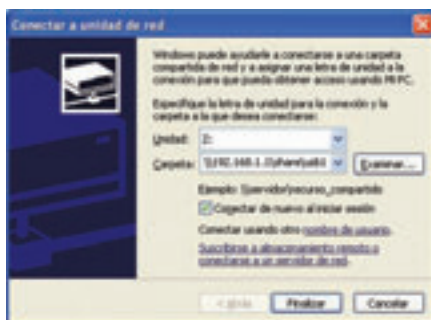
Conectar a unidad de red

Windows puede ayudarle a conectarse a una carpeta compartida de red y a asignar una letra de unidad a la conexión para que pueda obtener acceso usando Mi PC.

Especifique la letra de unidad para la conexión y la carpeta a la que desea conectarse:

Unidad: Z:

Carpeta: \\192.168.1.15\share\usb1

Examinar...

Ejemplo: \\servidor\recurso_compartido

Conectar de nuevo al iniciar sesión

Conectar usando otro nombre de usuario.

Suscribirse a almacenamiento remoto o conectarse a un servidor de red.

< Atrás Finalizar Cancelar